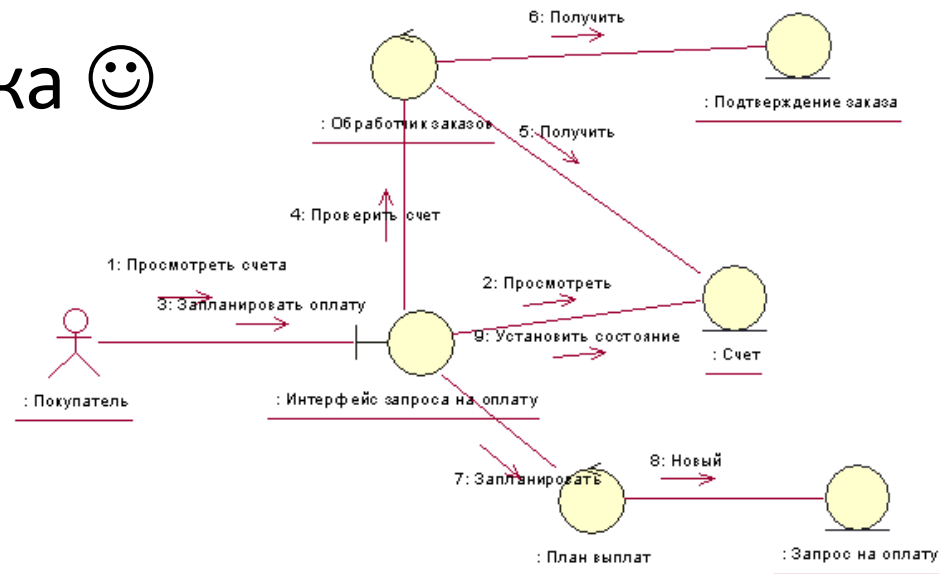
ка ☺

6: Получить

: Подтверждение заказа

: Обработчик заказов

5: Получить

4: Проверить счет

1: Просмотреть счета

3: Запланировать оплату

2: Просмотреть

9: Установить состояние

: Счет

: Покупатель

: Интерфейс запроса на оплату

8: Новый

7: Запланировать

: План выплат

: Запрос на оплату